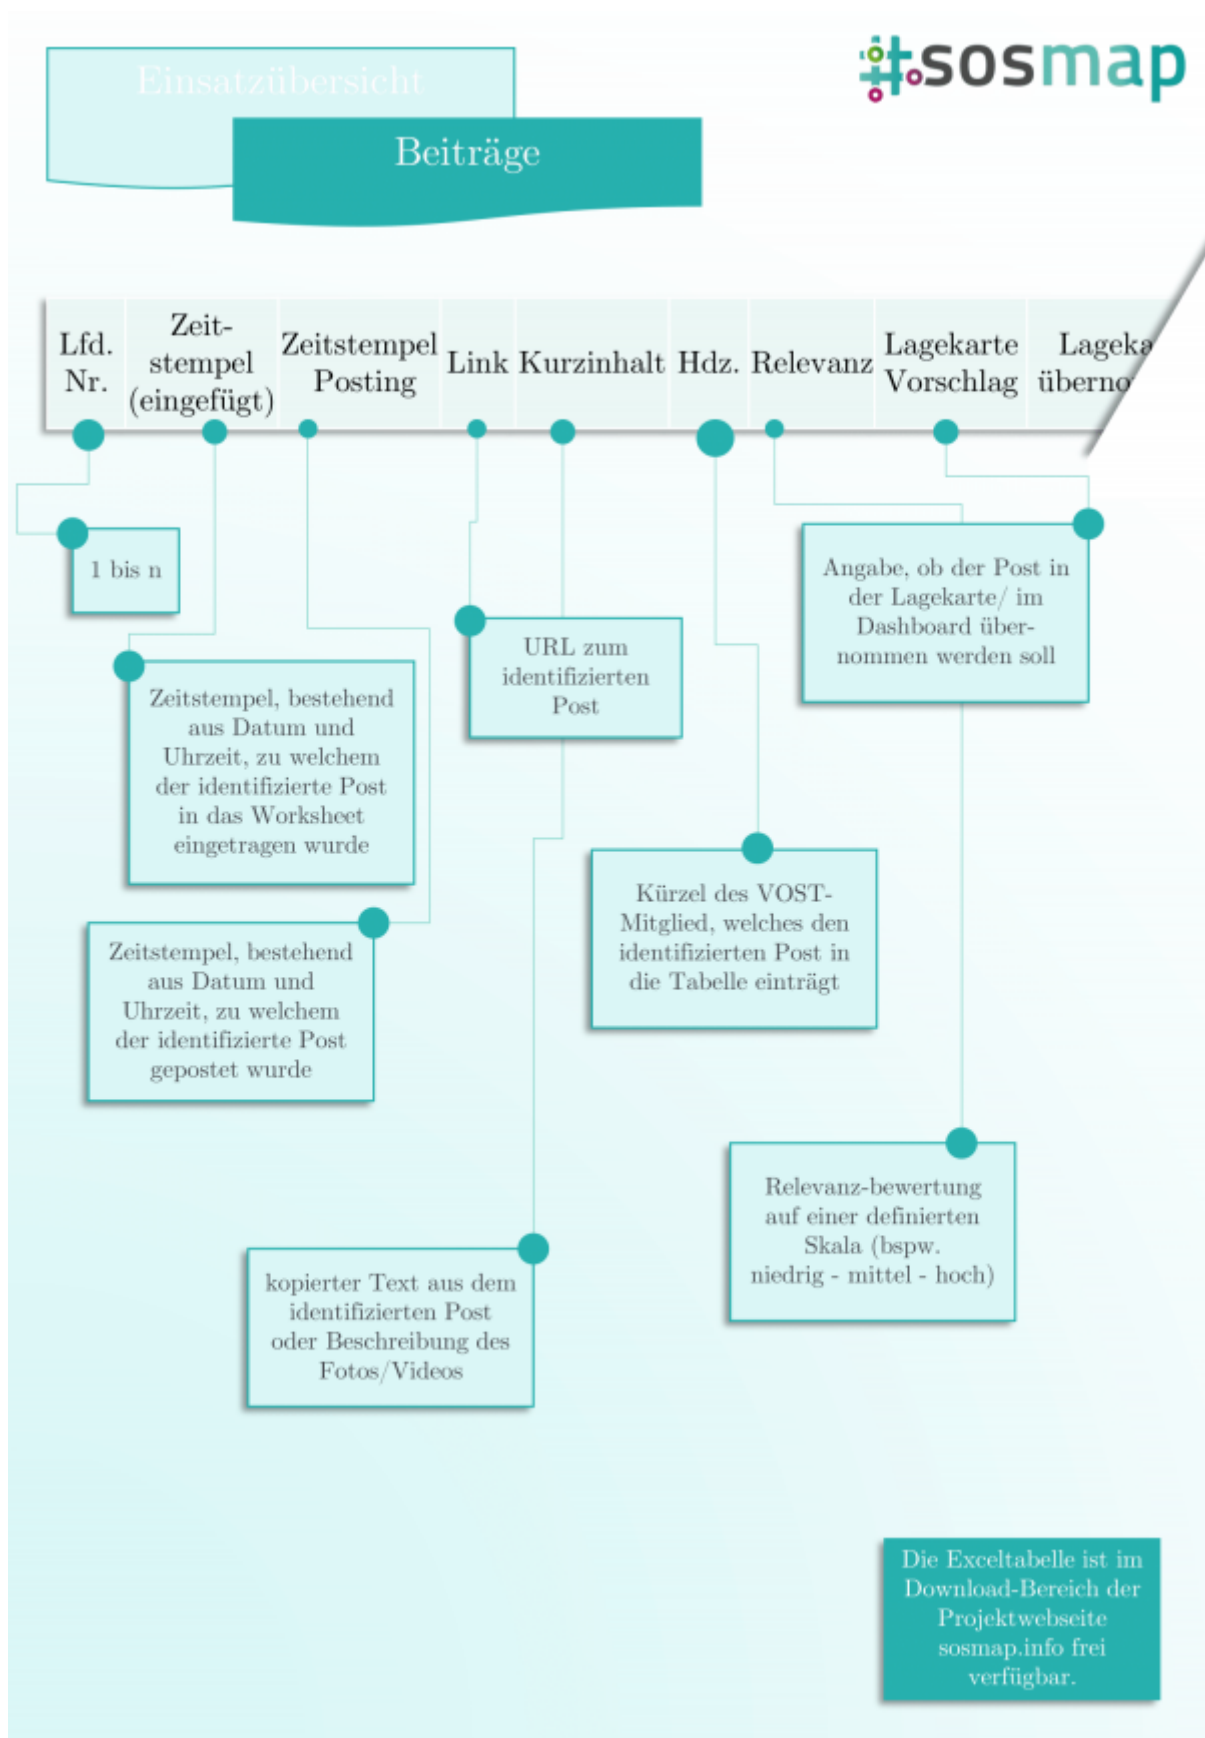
Einsatzübersicht

Beiträge

sosmap

| Lfd. Nr. | Zeitstempel (eingefügt) | Zeitstempel Posting | Link | Kurzinhalt | Hdz. | Relevanz | Lagekarte Vorschlag | Lageka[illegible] überno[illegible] |
|---|---|---|---|---|---|---|---|---|

1 bis n

Zeitstempel, bestehend aus Datum und Uhrzeit, zu welchem der identifizierte Post in das Worksheet eingetragen wurde

Zeitstempel, bestehend aus Datum und Uhrzeit, zu welchem der identifizierte Post gepostet wurde

URL zum identifizierten Post

kopierter Text aus dem identifizierten Post oder Beschreibung des Fotos/Videos

Kürzel des VOST-Mitglied, welches den identifizierten Post in die Tabelle einträgt

Angabe, ob der Post in der Lagekarte/ im Dashboard übernommen werden soll

Relevanz-bewertung auf einer definierten Skala (bspw. niedrig - mittel - hoch)

Die Exceltabelle ist im Download-Bereich der Projektwebseite sosmap.info frei verfügbar.